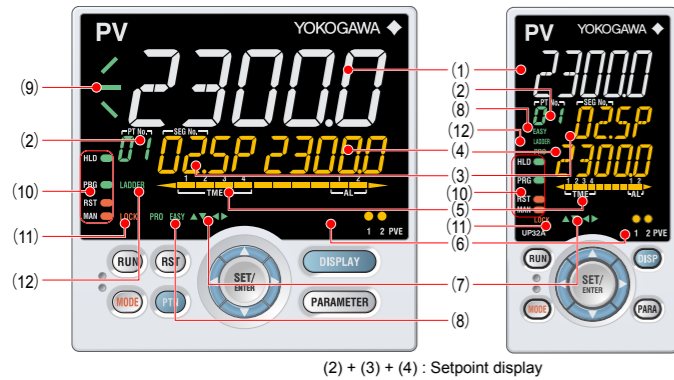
PV
YOKOGAWA
2300.0
PT No.
SEG No.
01
02SP 2300.0
HLD
PRG
RST
MAN
LADDER
LOCK
PRO EASY
1 2 3 4
TIME
1 2
AL
1 2 PVE
RUN
RST
SET/ ENTER
DISPLAY
MODE
PTN
PARAMETER
(9)
(2)
(10)
(11)
(12)
(1)
(2)
(8)
(12)
(4)
(3)
(5)
(6)
(7)
(8)
(1)
(2)
(8)
(12)
(4)
(3)
(10)
(5)
(11)
(7)
(6)
PV
YOKOGAWA
2300.0
PT No.
SEG No.
01
02SP
2300.0
EASY
LADDER
PRO
HLD
PRG
RST
MAN
1 2 3 4
TIME
1 2
AL
LOCK
UP32A
1 2 PVE
RUN
RST
SET/ ENTER
DISP
MODE
PARA
(2) + (3) + (4) : Setpoint display